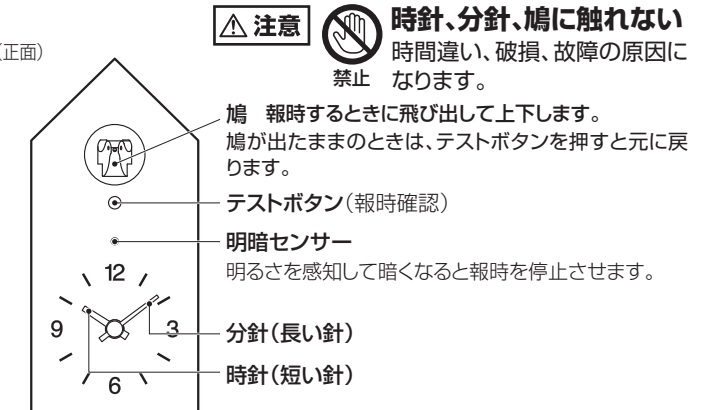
(正面)

⚠注意

禁止

時針、分針、鳩に触れない
時間違い、破損、故障の原因になります。

鳩　報時するときに飛び出して上下します。
鳩が出たままのときは、テストボタンを押すと元に戻ります。

テストボタン(報時確認)

明暗センサー
明るさを感知して暗くなると報時を停止させます。

12
9
3
6

分針(長い針)

時針(短い針)